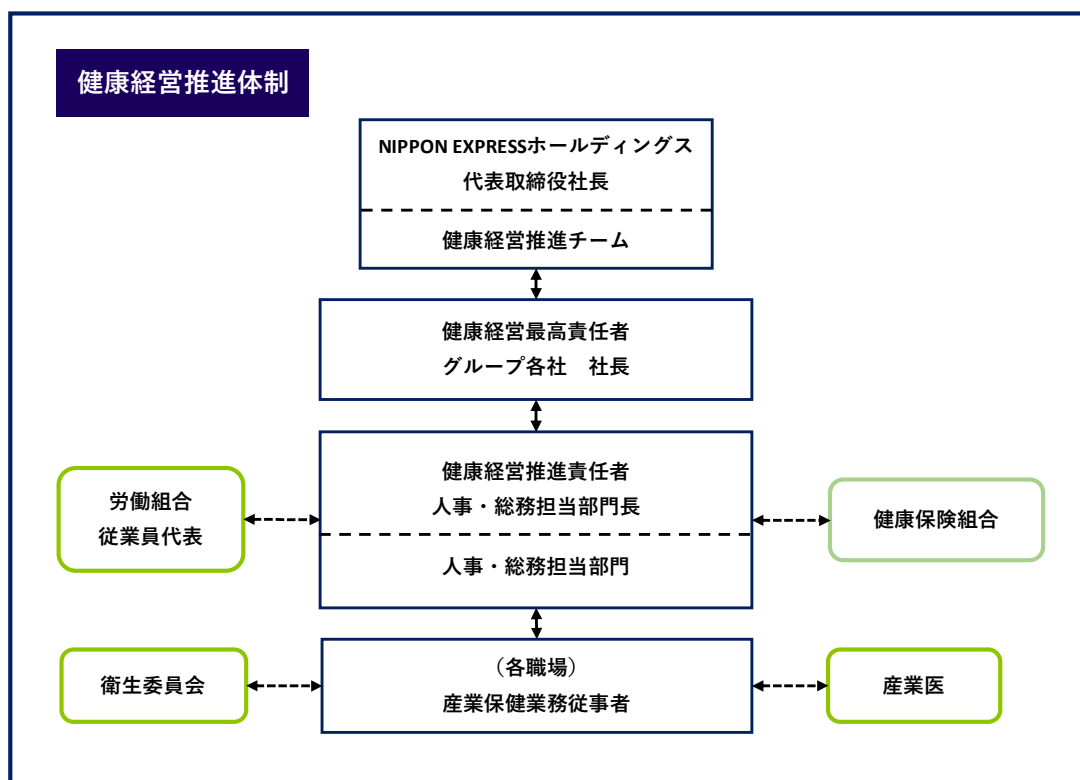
健康経営推進体制

NIPPON EXPRESSホールディングス
代表取締役社長

健康経営推進チーム

健康経営最高責任者
グループ各社　社長

労働組合
従業員代表

健康経営推進責任者
人事・総務担当部門長

人事・総務担当部門

健康保険組合

衛生委員会

（各職場）
産業保健業務従事者

産業医